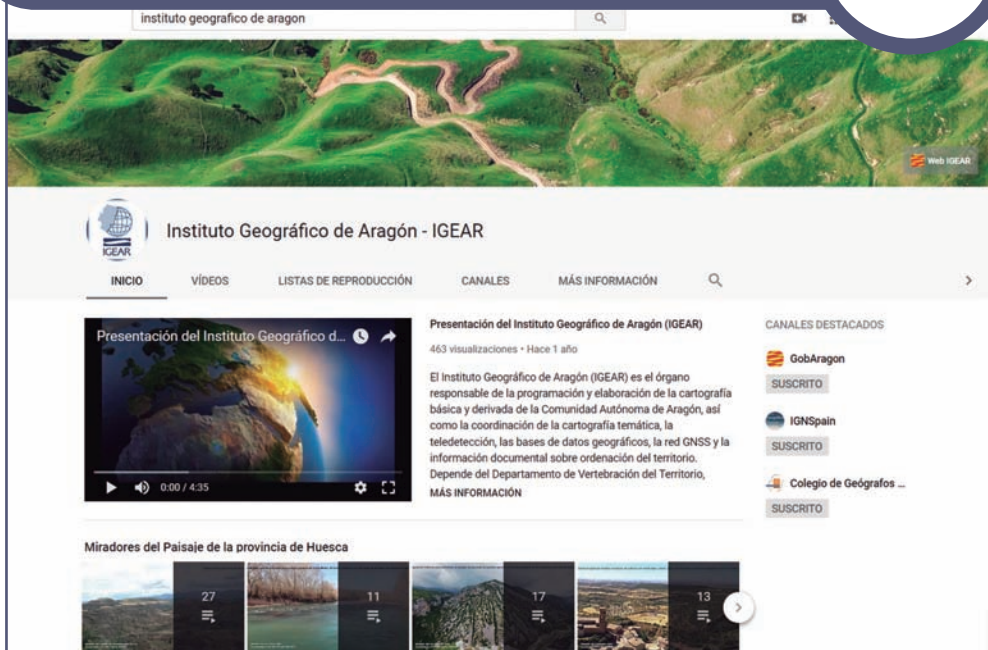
instituto geografico de aragon

Web IGEAR

IGEAR

Instituto Geográfico de Aragón - IGEAR

INICIO
VÍDEOS
LISTAS DE REPRODUCCIÓN
CANALES
MÁS INFORMACIÓN

Presentación del Instituto Geográfico d...

0:00 / 4:35

Presentación del Instituto Geográfico de Aragón (IGEAR)

463 visualizaciones • Hace 1 año

El Instituto Geográfico de Aragón (IGEAR) es el órgano responsable de la programación y elaboración de la cartografía básica y derivada de la Comunidad Autónoma de Aragón, así como la coordinación de la cartografía temática, la teledetección, las bases de datos geográficos, la red GNSS y la información documental sobre ordenación del territorio. Depende del Departamento de Vertebración del Territorio,

MÁS INFORMACIÓN

CANALES DESTACADOS

GobAragon
SUSCRITO

IGNSpain
SUSCRITO

Colegio de Geógrafos ...
SUSCRITO

Miradores del Paisaje de la provincia de Huesca

27

11

17

13